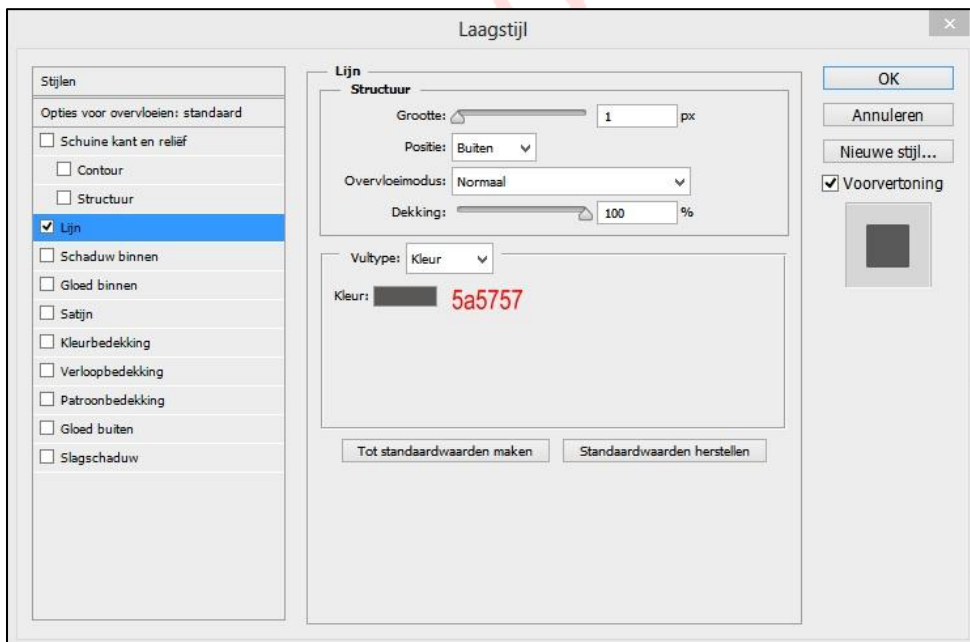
Laagstijl

Stijlen
Opties voor overvloeien: standaard
Schuine kant en reliëf
Contour
Structuur
Lijn
Schaduw binnen
Gloed binnen
Satijn
Kleurbedekking
Verloopbedekking
Patroonbedekking
Gloed buiten
Slagschaduw

Lijn
Structuur
Grootte: 1 px
Positie: Buiten
Overvloeimodus: Normaal
Dekking: 100 %

Vultype: Kleur
Kleur: 5a5757

Tot standaardwaarden maken
Standaardwaarden herstellen

OK
Annuleren
Nieuwe stijl...
Voorvertoning